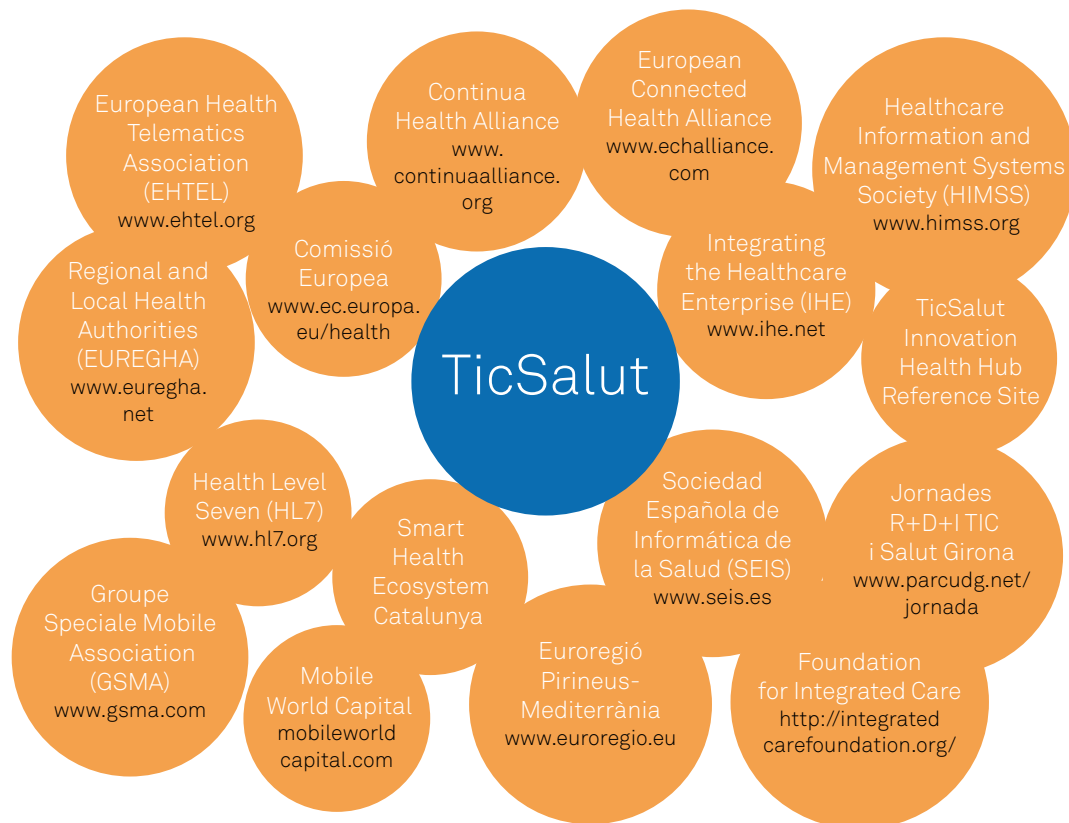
European Health Telematics Association (EHTEL)
www.ehtel.org

Continua Health Alliance
www.continuaalliance.org

European Connected Health Alliance
www.echalliance.com

Healthcare Information and Management Systems Society (HIMSS)
www.himss.org

Comissió Europea
www.ec.europa.eu/health

Regional and Local Health Authorities (EUREGHA)
www.euregha.net

Integrating the Healthcare Enterprise (IHE)
www.ihe.net

TicSalut

TicSalut Innovation Health Hub Reference Site

Health Level Seven (HL7)
www.hl7.org

Smart Health Ecosystem Catalunya

Sociedad Española de Informática de la Salud (SEIS)
www.seis.es

Jornades R+D+I TIC i Salut Girona
www.parcudg.net/jornada

Groupe Speciale Mobile Association (GSMA)
www.gsma.com

Mobile World Capital
mobileworldcapital.com

Euroregió Pirineus-Mediterrània
www.euroregio.eu

Foundation for Integrated Care
http://integratedcarefoundation.org/